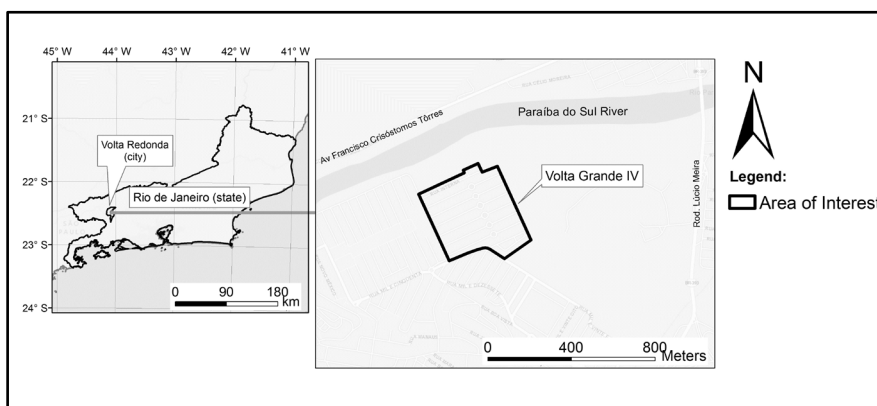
45° W 44° W 43° W 42° W 41° W

21° S
22° S
23° S
24° S

Volta Redonda (city)

Rio de Janeiro (state)

0 90 180 km

Paraíba do Sul River

Av Francisco Crisóstomos Tôrres

Volta Grande IV

Rod. Lúcio Meira

0 400 800 Meters

N

Legend:

Area of Interest